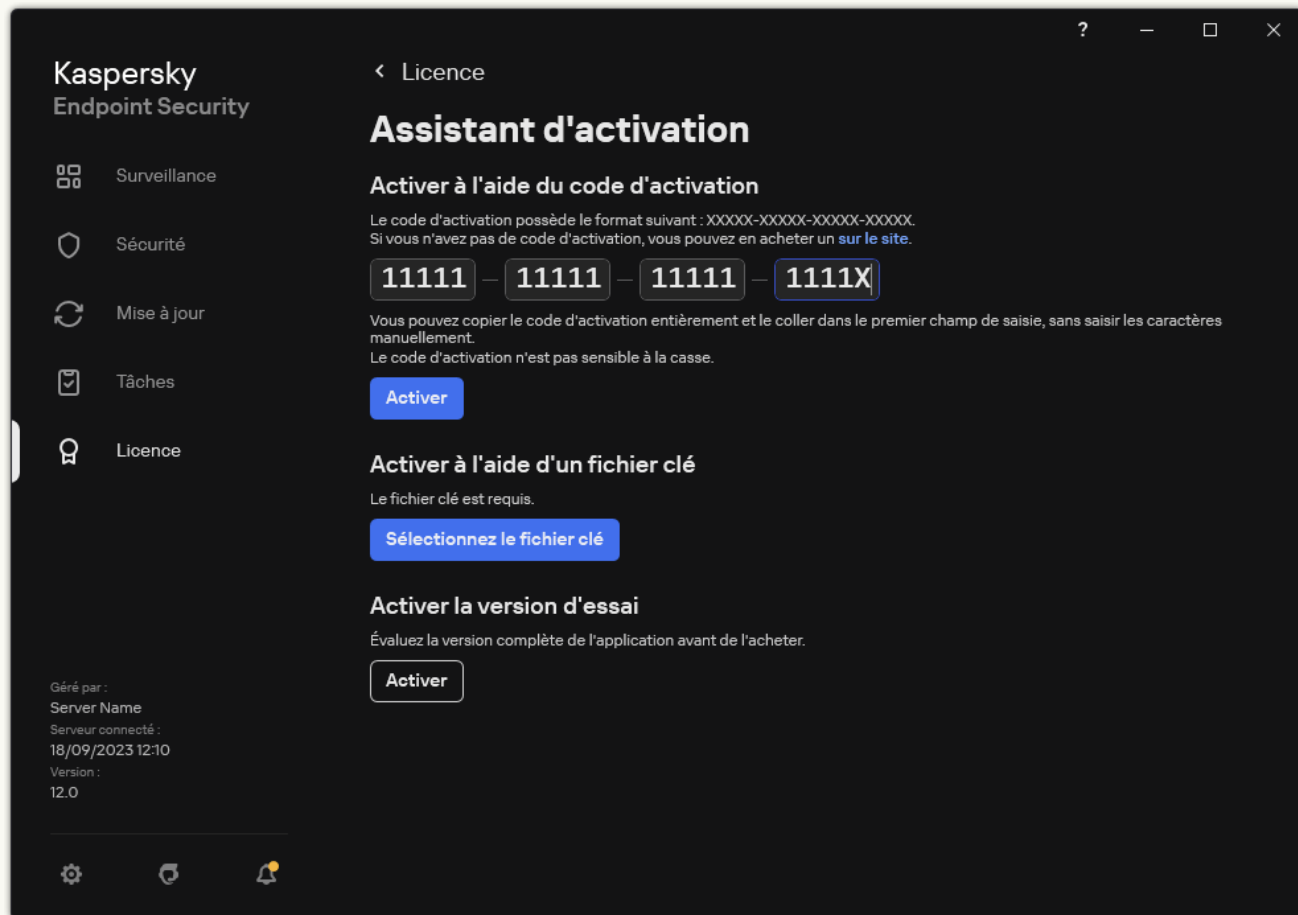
?

Kaspersky
Endpoint Security

Surveillance

Sécurité

Mise à jour

Tâches

Licence

Géré par :
Server Name
Serveur connecté :
18/09/2023 12:10
Version :
12.0

< Licence

Assistant d'activation

Activer à l'aide du code d'activation

Le code d'activation possède le format suivant : XXXXX-XXXXX-XXXXX-XXXXX.
Si vous n'avez pas de code d'activation, vous pouvez en acheter un sur le site.

11111 – 11111 – 11111 – 1111X

Vous pouvez copier le code d'activation entièrement et le coller dans le premier champ de saisie, sans saisir les caractères manuellement.
Le code d'activation n'est pas sensible à la casse.

Activer

Activer à l'aide d'un fichier clé

Le fichier clé est requis.

Sélectionnez le fichier clé

Activer la version d'essai

Évaluez la version complète de l'application avant de l'acheter.

Activer